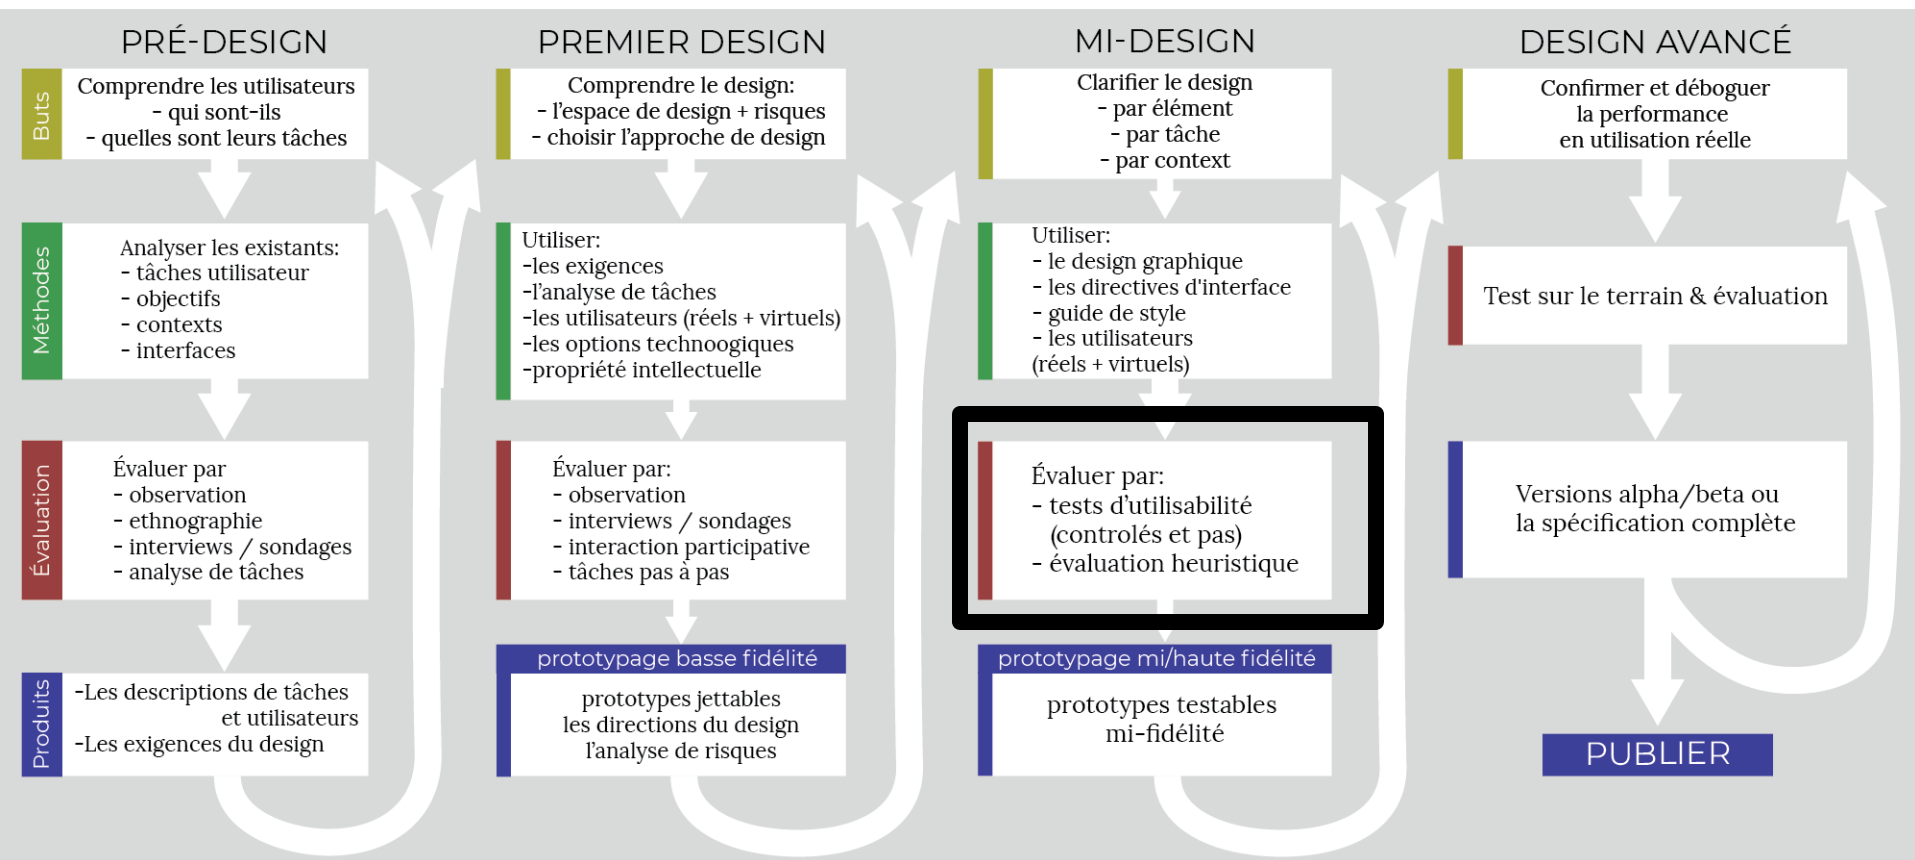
PRÉ-DESIGN

Buts

Comprendre les utilisateurs
- qui sont-ils
- quelles sont leurs tâches

Méthodes

Analyser les existants:
- tâches utilisateur
- objectifs
- contexts
- interfaces

Évaluation

Évaluer par
- observation
- ethnographie
- interviews / sondages
- analyse de tâches

Produits

-Les descriptions de tâches et utilisateurs
-Les exigences du design

PREMIER DESIGN

Comprendre le design:
- l'espace de design + risques
- choisir l'approche de design

Utiliser:
-les exigences
-l'analyse de tâches
-les utilisateurs (réels + virtuels)
-les options technoogiques
-propriété intellectuelle

Évaluer par:
- observation
- interviews / sondages
- interaction participative
- tâches pas à pas

prototypage basse fidélité

prototypes jettables
les directions du design
l'analyse de risques

MI-DESIGN

Clarifier le design
- par élément
- par tâche
- par context

Utiliser:
- le design graphique
- les directives d'interface
- guide de style
- les utilisateurs (réels + virtuels)

Évaluer par:
- tests d'utilisabilité (controlés et pas)
- évaluation heuristique

prototypage mi/haute fidélité

prototypes testables
mi-fidélité

DESIGN AVANCÉ

Confirmer et déboguer
la performance
en utilisation réelle

Test sur le terrain & évaluation

Versions alpha/beta ou
la spécification complète

PUBLIER